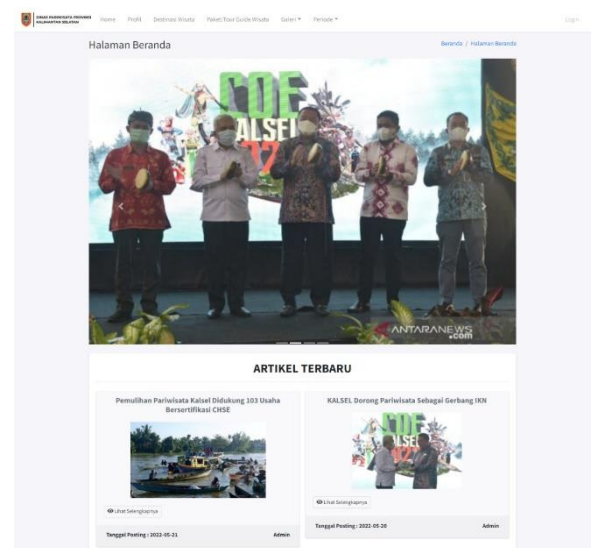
DINAS PARIWISATA PROVINSI KALIMANTAN SELATAN

Home Profil Destinasi Wisata Paket Tour Guide Wisata Galeri ▾ Periode ▾

Login

Halaman Beranda

Beranda / Halaman Beranda

CDE KALSEL

ANTARANEWS .com

ARTIKEL TERBARU

Pemulihan Pariwisata Kalsel Didukung 103 Usaha Bersertifikasi CHSE

Lihat Selengkapnya

Tanggal Posting : 2022-05-21

Admin

KALSEL Dorong Pariwisata Sebagai Gerbang IKN

CDE KALSEL

Lihat Selengkapnya

Tanggal Posting : 2022-05-20

Admin